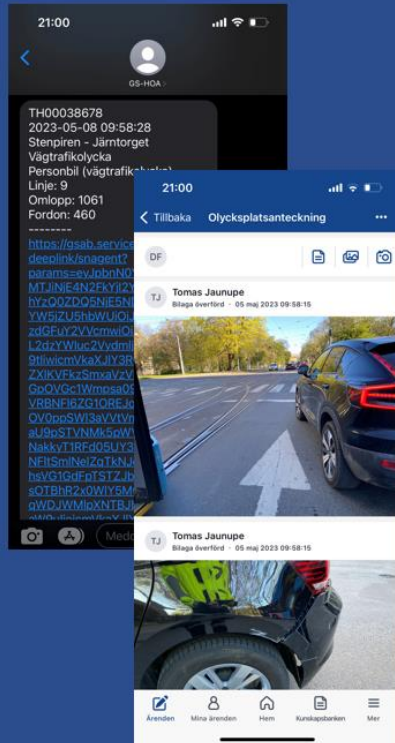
21:00

GS-HOA

TH00038678
2023-05-08 09:58:28
Stenpiren - Järntorget
Vägtrafikolycka
Personbil (vägtrafikolycka)
Linje: 9
Omlopp: 1061
Fordon: 460
--------
https://gsab.service
deeplink/snagent?
params=eyJpbnN0
MTJiNjE4N2FkYjI2Y
hYzQ0ZDQ5NjE5N
YW5jZU5hbWUiOi
zdGFuY2VVcmwiOi
L2dzYWluc2Vydml
9tIiwicmVkaXJlY3R
ZXlKVFkzSmxaVzV
GpOVGc1Wmpsa0S
VRBNFI6ZG1OREJo
OV0ppSWl3aVVtVm
aU9pSTVNMk5pW
NakkyT1RFd05UY3
NFltSmlNelZqTkNJ
hsVG1GdFpTSTZJb
sOTBhR2x0WlY5M
qWDJWMlpXNTBJb
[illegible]

Medd

21:00
Tillbaka Olycksplatsanteckning •••
DF
TJ Tomas Jaunupe
Bilaga överförd • 05 maj 2023 09:58:15
TJ Tomas Jaunupe
Bilaga överförd • 05 maj 2023 09:58:15

Ärenden Mina ärenden Hem Kunskapsbanken Mer